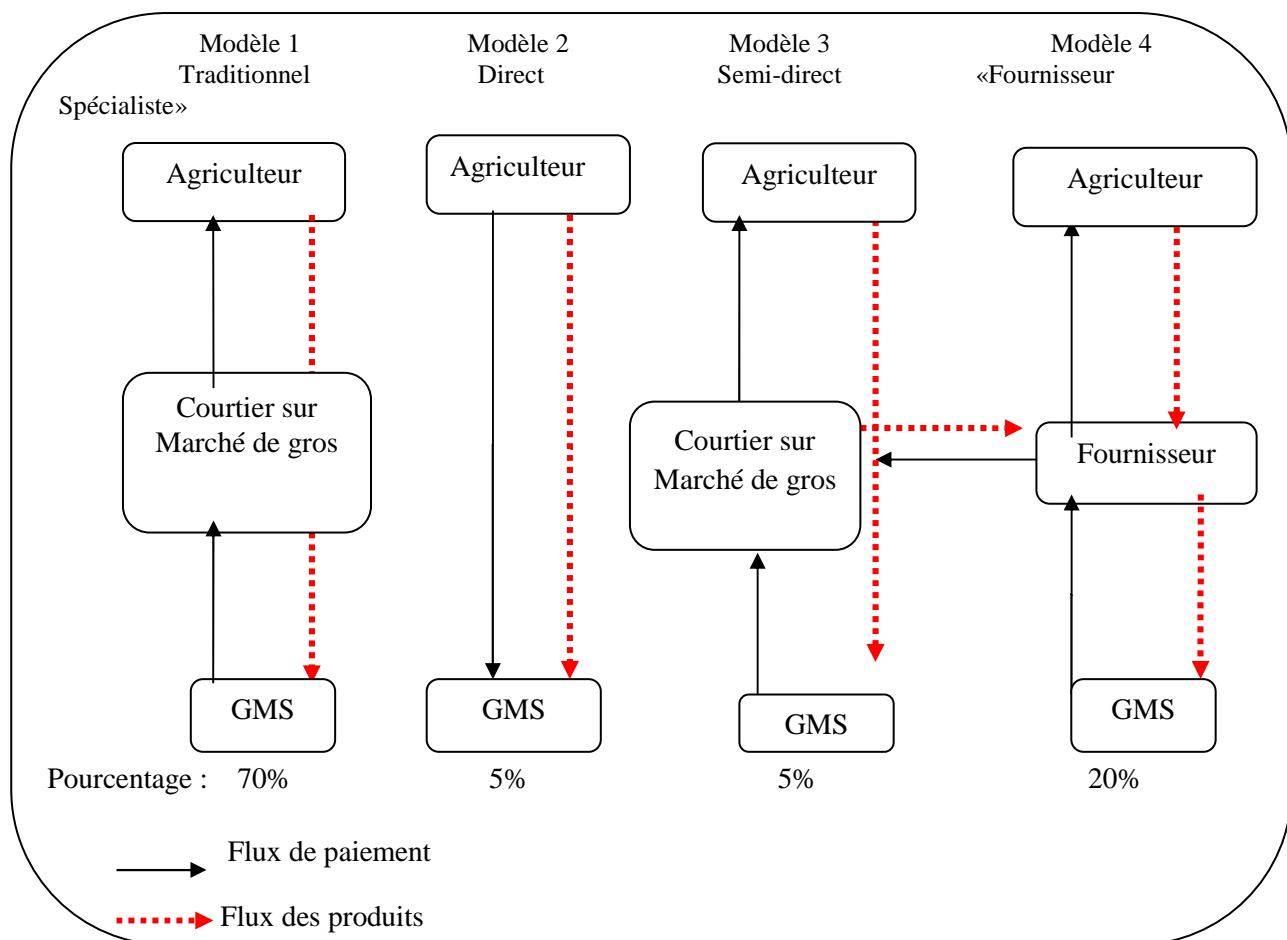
Modèle 1
Traditionnel

Modèle 2
Direct

Modèle 3
Semi-direct

Modèle 4
«Fournisseur
Spécialiste»

Agriculteur

Agriculteur

Agriculteur

Agriculteur

Courtier sur Marché de gros

Courtier sur Marché de gros

Fournisseur

GMS

GMS

GMS

GMS

Pourcentage : 70%

5%

5%

20%

Flux de paiement

Flux des produits